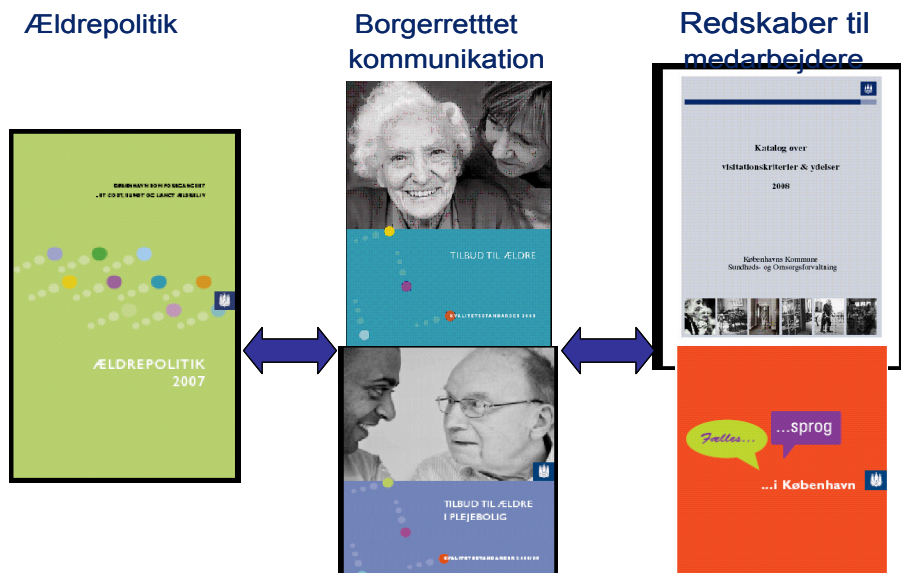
Ældrepolitik

Borgerretttet kommunikation

Redskaber til medarbejdere

KØBENHAVN SOM FORBANDET
ET GODT LIV OG LANGT ÆLDRELIV

ÆLDREPOLITIK 2007

TILBUD TIL ÆLDRE

KVALITETSSTANDARDER 2008

TILBUD TIL ÆLDRE I PLEJEBOLIG

KVALITETSSTANDARDER 2008

Katalog over visitationskriterier & ydelser 2008

Københavns Kommune Sundheds- og Omsorgsforvaltning

Fælles... ...sprog ...i København